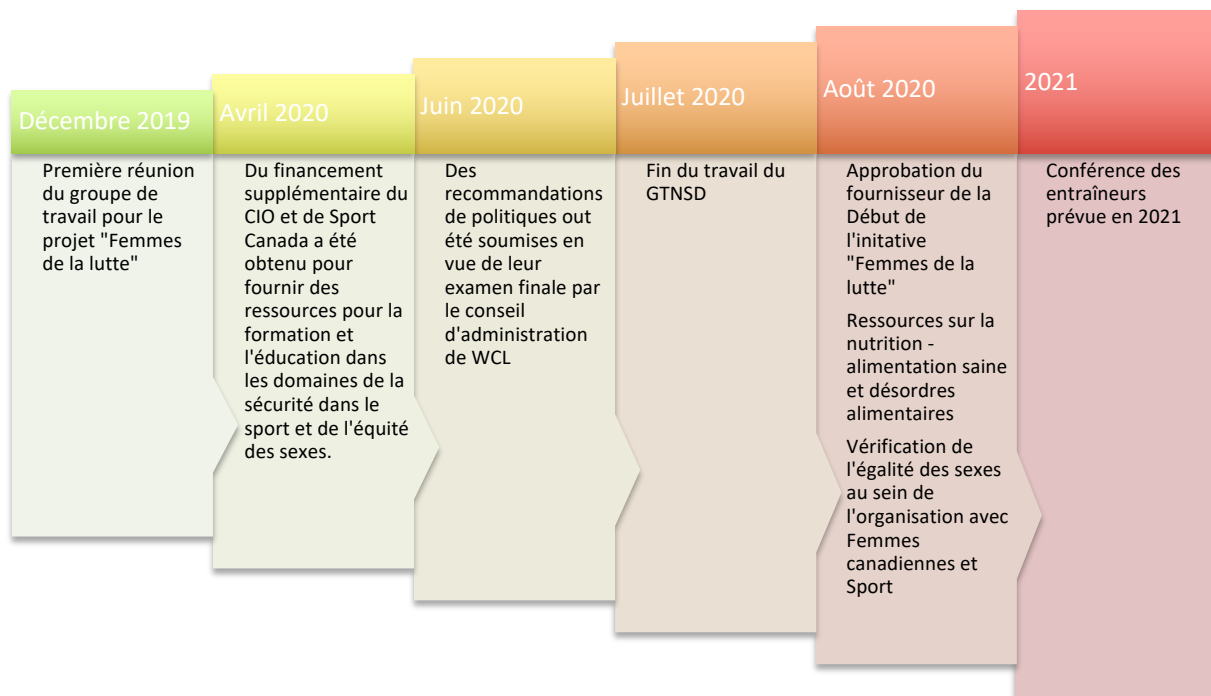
Décembre 2019

Première réunion du groupe de travail pour le projet "Femmes de la lutte"

Avril 2020

Du financement supplémentaire du CIO et de Sport Canada a été obtenu pour fournir des ressources pour la formation et l'éducation dans les domaines de la sécurité dans le sport et de l'équité des sexes.

Juin 2020

Des recommandations de politiques out été soumises en vue de leur examen finale par le conseil d'administration de WCL

Juillet 2020

Fin du travail du GTNSD

Août 2020

Approbation du fournisseur de la Début de l'initative "Femmes de la lutte"

Ressources sur la nutrition - alimentation saine et désordres alimentaires

Vérification de l'égalité des sexes au sein de l'organisation avec Femmes canadiennes et Sport

2021

Conférence des entraîneurs prévue en 2021